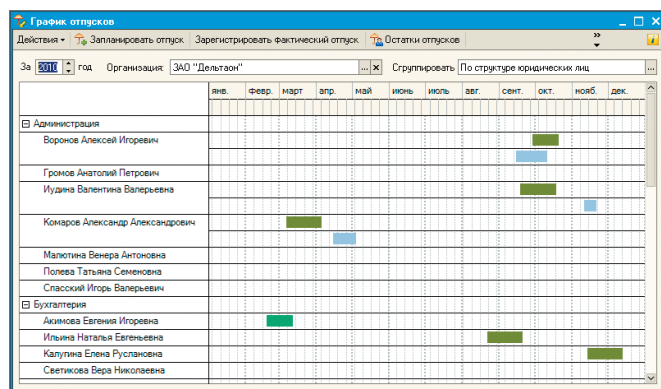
График отпусков

Действия ▾ Запланировать отпуск Зарегистрировать фактический отпуск Остатки отпусков »

За 2010 год Организация: ЗАО "Дельтаон" ... × Сгруппировать По структуре юридических лиц ...

| | янв. | февр. | март | апр. | май | июнь | июль | авг. | сент. | окт. | нояб. | дек. |
|---|---|---|---|---|---|---|---|---|---|---|---|---|
| ⊟ Администрация | | | | | | | | | | | | |
| Воронов Алексей Игоревич | | | | | | | | | | | | |
| Громов Анатолий Петрович | | | | | | | | | | | | |
| Иудина Валентина Валерьевна | | | | | | | | | | | | |
| Комаров Александр Александрович | | | | | | | | | | | | |
| Малютина Венера Антоновна | | | | | | | | | | | | |
| Полева Татьяна Семеновна | | | | | | | | | | | | |
| Спасский Игорь Валерьевич | | | | | | | | | | | | |
| ⊟ Бухгалтерия | | | | | | | | | | | | |
| Акимова Евгения Игоревна | | | | | | | | | | | | |
| Ильина Наталья Евгеньевна | | | | | | | | | | | | |
| Калугина Елена Руслановна | | | | | | | | | | | | |
| Светикова Вера Николаевна | | | | | | | | | | | | |